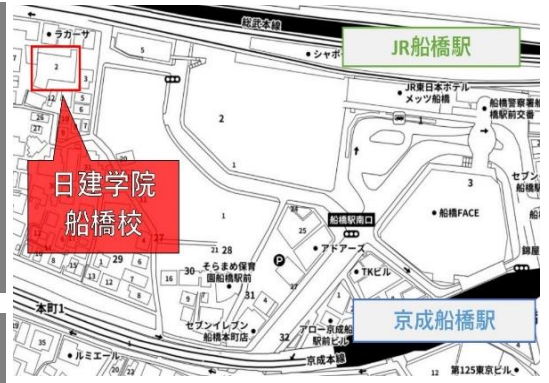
総武本線

JR船橋駅

ラカーサ

5

シャポ

2

3

12

JR東日本ホテルメッツ船橋

船橋警察署船橋駅前交番

2

日建学院
船橋校

1

3

セブン

船橋FACE

船橋駅南口

25

アドアーズ

28

1

27

29

21

そらまめ保育園船橋駅前

30

P

TKビル

16

31

鎮座

本町1

セブンイレブン船橋本町店

アロー京成船橋駅前ビル

32

京成船橋駅

京成本線

ルミエール

第125東京ビル

35

12

1